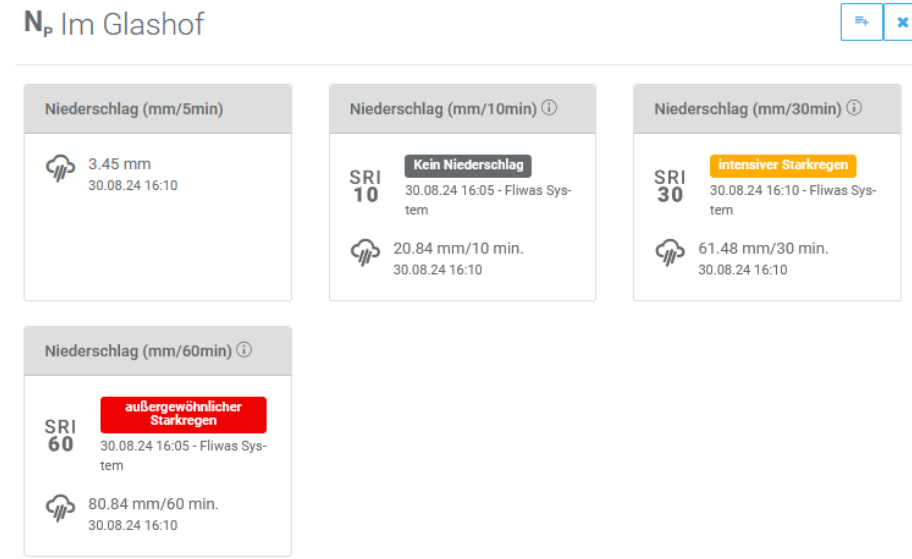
$N_P$ Im Glashof

Niederschlag (mm/5min)

3.45 mm
30.08.24 16:10

Niederschlag (mm/10min) ⓘ

SRI 10
Kein Niederschlag
30.08.24 16:05 - Fliwas System

20.84 mm/10 min.
30.08.24 16:10

Niederschlag (mm/30min) ⓘ

SRI 30
intensiver Starkregen
30.08.24 16:10 - Fliwas System

61.48 mm/30 min.
30.08.24 16:10

Niederschlag (mm/60min) ⓘ

SRI 60
außergewöhnlicher Starkregen
30.08.24 16:05 - Fliwas System

80.84 mm/60 min.
30.08.24 16:10